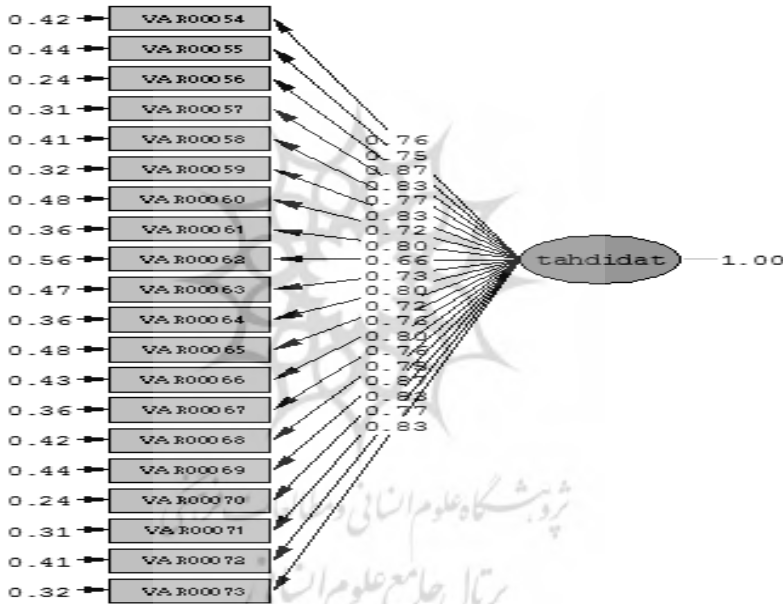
0.42 VAR00054
0.44 VAR00055
0.24 VAR00056
0.31 VAR00057
0.41 VAR00058
0.32 VAR00059
0.48 VAR00060
0.36 VAR00061
0.56 VAR00062
0.47 VAR00063
0.36 VAR00064
0.48 VAR00065
0.43 VAR00066
0.36 VAR00067
0.42 VAR00068
0.44 VAR00069
0.24 VAR00070
0.31 VAR00071
0.41 VAR00072
0.32 VAR00073

0.76
0.75
0.87
0.83
0.77
0.83
0.72
0.80
0.66
0.73
0.80
0.72
0.76
0.80
0.75
0.75
0.87
0.83
0.77
0.83

tahdidat 1.00

پژوهشگاه علوم انسانی و مطالعات فرهنگی
پرتال جامع علوم انسانی